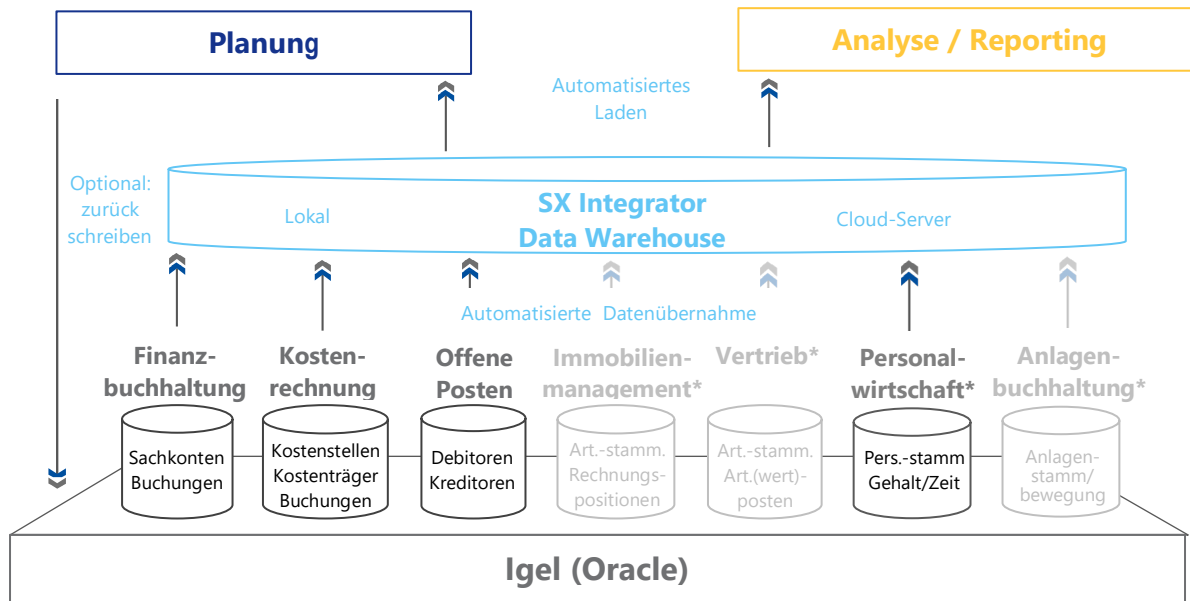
Planung

Analyse / Reporting

Automatisiertes Laden

Optional: zurück schreiben

SX Integrator Data Warehouse

Lokal

Cloud-Server

Automatisierte Datenübernahme

Finanzbuchhaltung

Sachkonten Buchungen

Kostenrechnung

Kostenstellen Kostenträger Buchungen

Offene Posten

Debitoren Kreditoren

Immobilienmanagement*

Art.-stamm. Rechnungspositionen

Vertrieb*

Art.-stamm. Art.(wert)-posten

Personalwirtschaft*

Pers.-stamm Gehalt/Zeit

Anlagenbuchhaltung*

Anlagenstamm/ bewegung

Igel (Oracle)